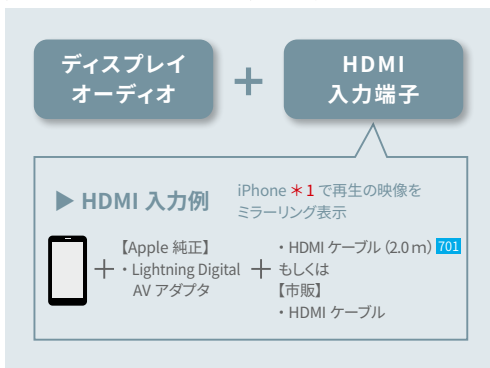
ディスプレイ
オーディオ

+

HDMI
入力端子

▶ HDMI 入力例

iPhone ＊1 で再生の映像をミラーリング表示

+ 【Apple 純正】
・Lightning Digital AV アダプタ

+ ・HDMI ケーブル（2.0 m）701
もしくは
【市販】
・HDMI ケーブル